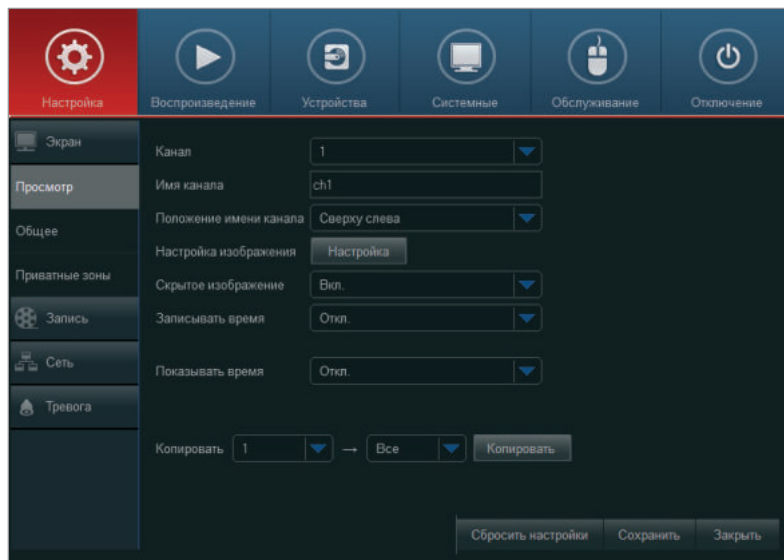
Настройка
Воспроизведение
Устройства
Системные
Обслуживание
Отключение

Экран
Просмотр
Общее
Приватные зоны
Запись
Сеть
Тревога

Канал 1
Имя канала ch1
Положение имени канала Сверху слева
Настройка изображения Настройка
Скрытое изображение Вкл.
Записывать время Откл.
Показывать время Откл.

Копировать 1 → Все Копировать

Сбросить настройки Сохранить Закрыть